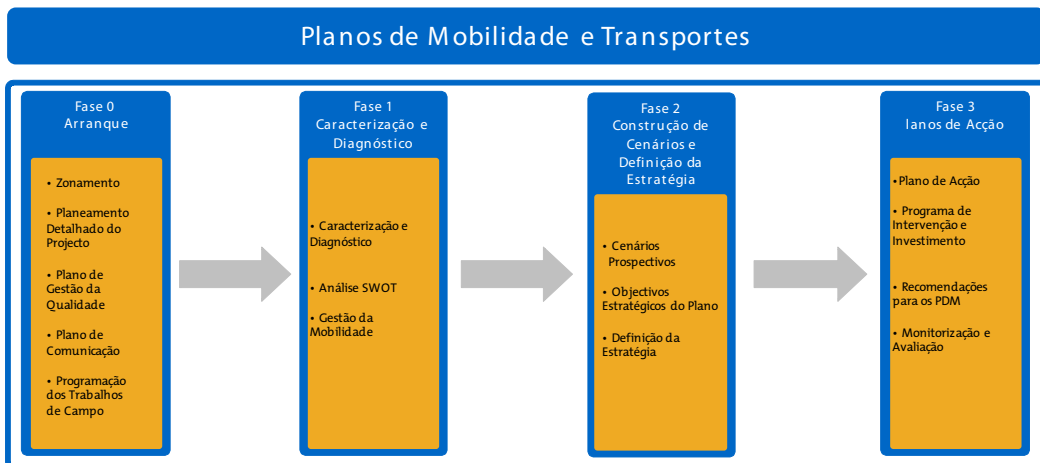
Planos de Mobilidade e Transportes

Fase 0
Arranque

• Zonamento

• Planeamento Detalhado do Projecto

• Plano de Gestão da Qualidade

• Plano de Comunicação

• Programação dos Trabalhos de Campo

Fase 1
Caracterização e Diagnóstico

• Caracterização e Diagnóstico

• Análise SWOT

• Gestão da Mobilidade

Fase 2
Construção de Cenários e Definição da Estratégia

• Cenários Prospectivos

• Objectivos Estratégicos do Plano

• Definição da Estratégia

Fase 3
lanos de Acção

•Plano de Acção

• Programa de Intervenção e Investimento

• Recomendações para os PDM

• Monitorização e Avaliação